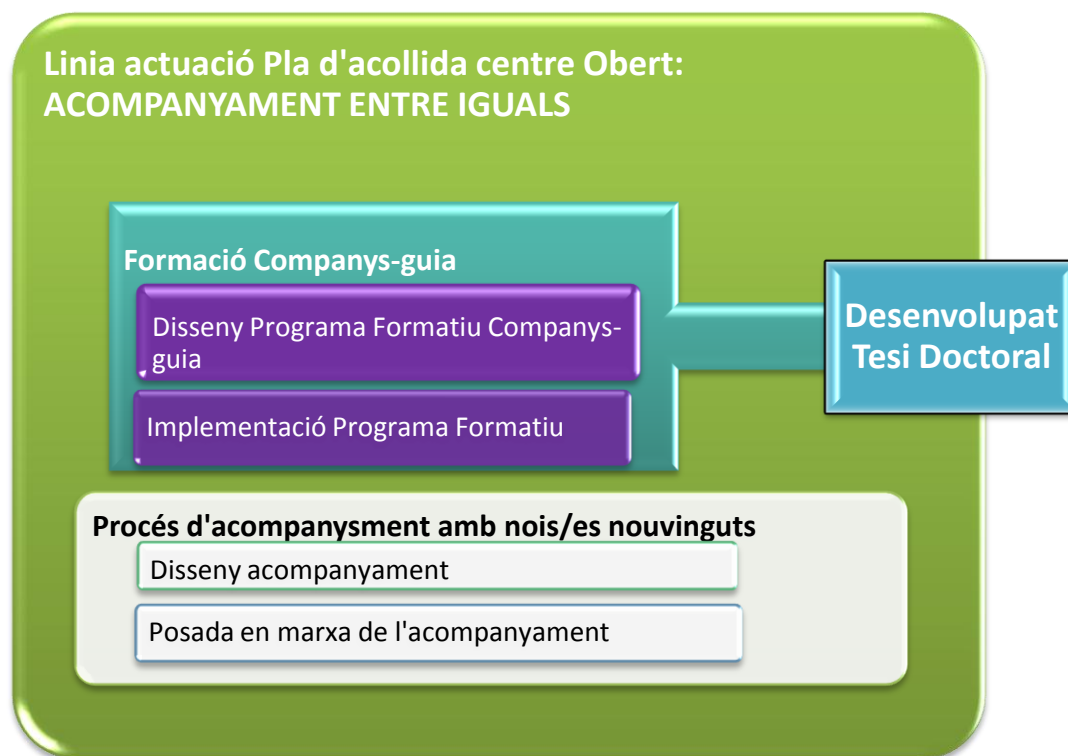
Linia actuació Pla d'acollida centre Obert: ACOMPANYAMENT ENTRE IGUALS

Formació Companys-guia

Disseny Programa Formatiu Companys-guia

Implementació Programa Formatiu

Desenvolupat Tesi Doctoral

Procés d'acompanysment amb nois/es nouvinguts

Disseny acompanyament

Posada en marxa de l'acompanyament